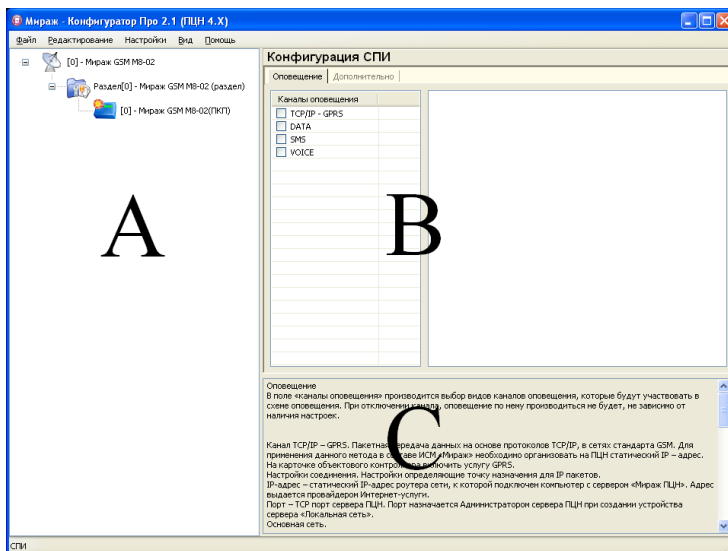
Мираж - Конфигуратор Про 2.1 (ПЦН 4.X)

Файл Редактирование Настройки Вид Помощь

[0] - Мираж GSM M8-02
Раздел[0] - Мираж GSM M8-02 (раздел)
[0] - Мираж GSM M8-02(ПКП)

A

Конфигурация СПИ

Оповещение | Дополнительно

| Каналы оповещения | |
|---|---|
| TCP/IP - GPRS | |
| DATA | |
| SMS | |
| VOICE | |

B

Оповещение
В поле «каналы оповещения» производится выбор видов каналов оповещения, которые будут участвовать в схеме оповещения. При отключении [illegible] оповещение по нему производиться не будет, не зависимо от наличия настроек.

Канал TCP/IP – GPRS. Пакетн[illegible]редача данных на основе протоколов TCP/IP, в сетях стандарта GSM. Для применения данного метода в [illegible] ИСМ «Мираж» необходимо организовать на ПЦН статический IP – адрес. На карточке объектового контро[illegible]ючить услугу GPRS.
Настройки соединения. Настройки определяющие точку назначения для IP пакетов.
IP-адрес – статический IP-адрес роутера сети, к которой подключен компьютер с сервером «Мираж ПЦН». Адрес выдается провайдером Интернет-услуги.
Порт – TCP порт сервера ПЦН. Порт назначается Администратором сервера ПЦН при создании устройства сервера «Локальная сеть».
Основная сеть.

C

СПИ